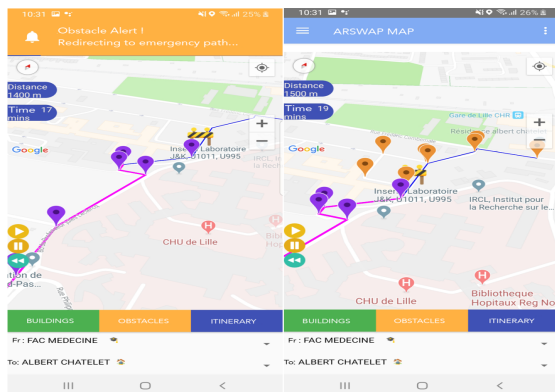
10:31 25%
Obstacle Alert !
Redirecting to emergency path...
Distance 1400 m
Time 17 mins
+
−
Google
Inserm Laboratoire J&K, U1011, U995
IRCL, Institut
CHU de Lille
Biblio Hopit
-Pas...
BUILDINGS
OBSTACLES
ITINERARY
Fr : FAC MEDECINE
To: ALBERT CHATELET

10:31 26%
ARSWAP MAP
Distance 1400 m
Time 19 mins
Gare de Lille CHR
Résidence albert chât
+
−
Google
Inserm Laboratoire J&K, U1011, U995
IRCL, Institut pour la Recherche sur le
CHU de Lille
Bibliotheque Hopitaux Reg Nor
BUILDINGS
OBSTACLES
ITINERARY
Fr : FAC MEDECINE
To: ALBERT CHATELET